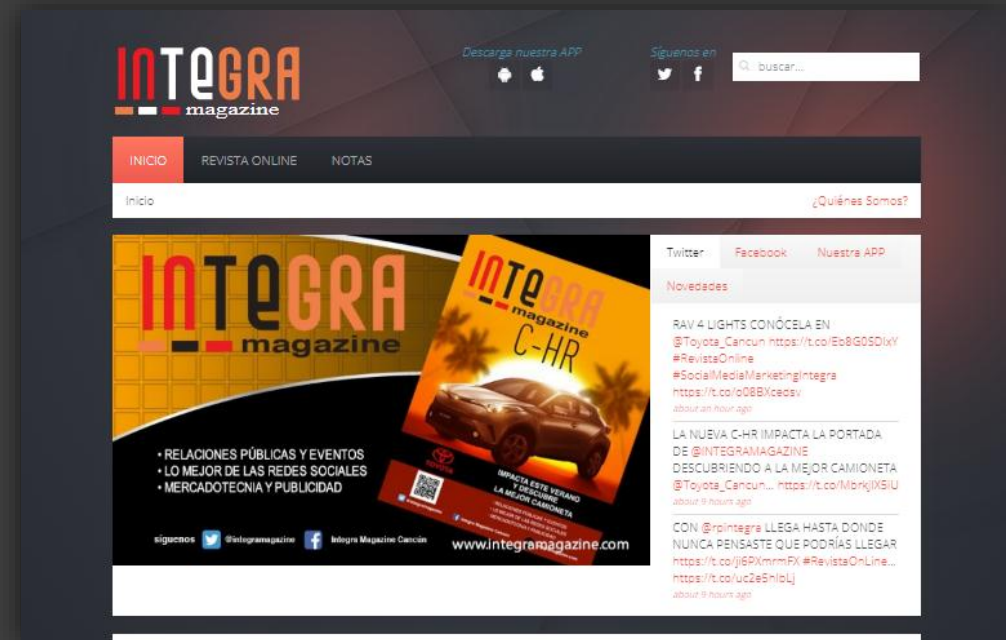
INTEGRA magazine

Descarga nuestra APP

Síguenos en

buscar...

INICIO REVISTA ONLINE NOTAS

Inicio

¿Quiénes Somos?

INTEGRA magazine

• RELACIONES PÚBLICAS Y EVENTOS
• LO MEJOR DE LAS REDES SOCIALES
• MERCADOTECNIA Y PUBLICIDAD

INTEGRA magazine C-HR

IMPACTA ESTE VERANO Y DESCUBRE LA MEJOR CAMIONETA

síguenos @integramagazine Integra Magazine Cancún

www.integramagazine.com

Twitter Facebook Nuestra APP

Novedades

RAV 4 LIGHTS CONÓCELA EN @Toyota_Cancun https://t.co/Eb8G0SDlxY #RevistaOnline #SocialMediaMarketingIntegra https://t.co/o08BXcedsv
about an hour ago

LA NUEVA C-HR IMPACTA LA PORTADA DE @INTEGRAMAGAZINE DESCUBRIENDO A LA MEJOR CAMIONETA @Toyota_Cancun... https://t.co/MbrkjIX5IU
about 9 hours ago

CON @rpintegra LLEGA HASTA DONDE NUNCA PENSASTE QUE PODRÍAS LLEGAR https://t.co/jI6PXmrmFX #RevistaOnLine... https://t.co/uc2e5hlbLj
about 9 hours ago